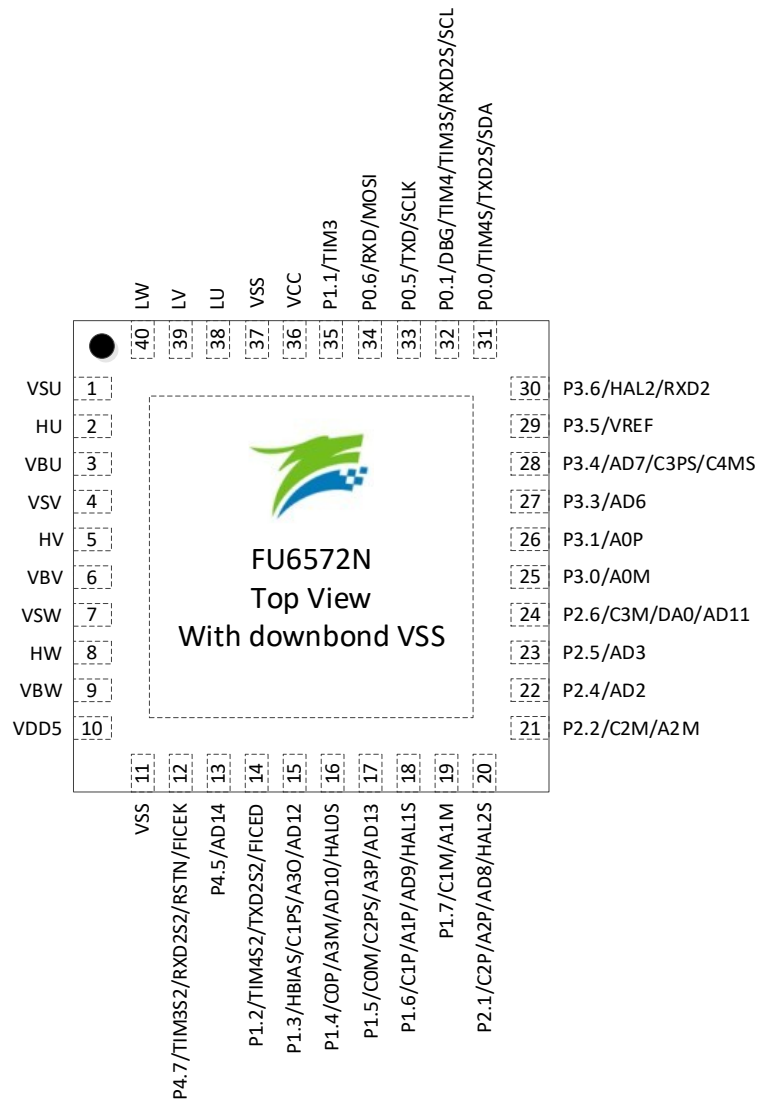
LW 40
LV 39
LU 38
VSS 37
VCC 36
P1.1/TIM3 35
P0.6/RXD/MOSI 34
P0.5/TXD/SCLK 33
P0.1/DBG/TIM4/TIM3S/RXD2S/SCL 32
P0.0/TIM4S/TXD2S/SDA 31

VSU 1
HU 2
VBU 3
VSV 4
HV 5
VBV 6
VSW 7
HW 8
VBW 9
VDD5 10

FU6572N
Top View
With downbond VSS

30 P3.6/HAL2/RXD2
29 P3.5/VREF
28 P3.4/AD7/C3PS/C4MS
27 P3.3/AD6
26 P3.1/A0P
25 P3.0/A0M
24 P2.6/C3M/DA0/AD11
23 P2.5/AD3
22 P2.4/AD2
21 P2.2/C2M/A2M

11 VSS
12 P4.7/TIM3S2/RXD2S2/RSTN/FICEK
13 P4.5/AD14
14 P1.2/TIM4S2/TXD2S2/FICED
15 P1.3/HBIAS/C1PS/A3O/AD12
16 P1.4/C0P/A3M/AD10/HAL0S
17 P1.5/C0M/C2PS/A3P/AD13
18 P1.6/C1P/A1P/AD9/HAL1S
19 P1.7/C1M/A1M
20 P2.1/C2P/A2P/AD8/HAL2S